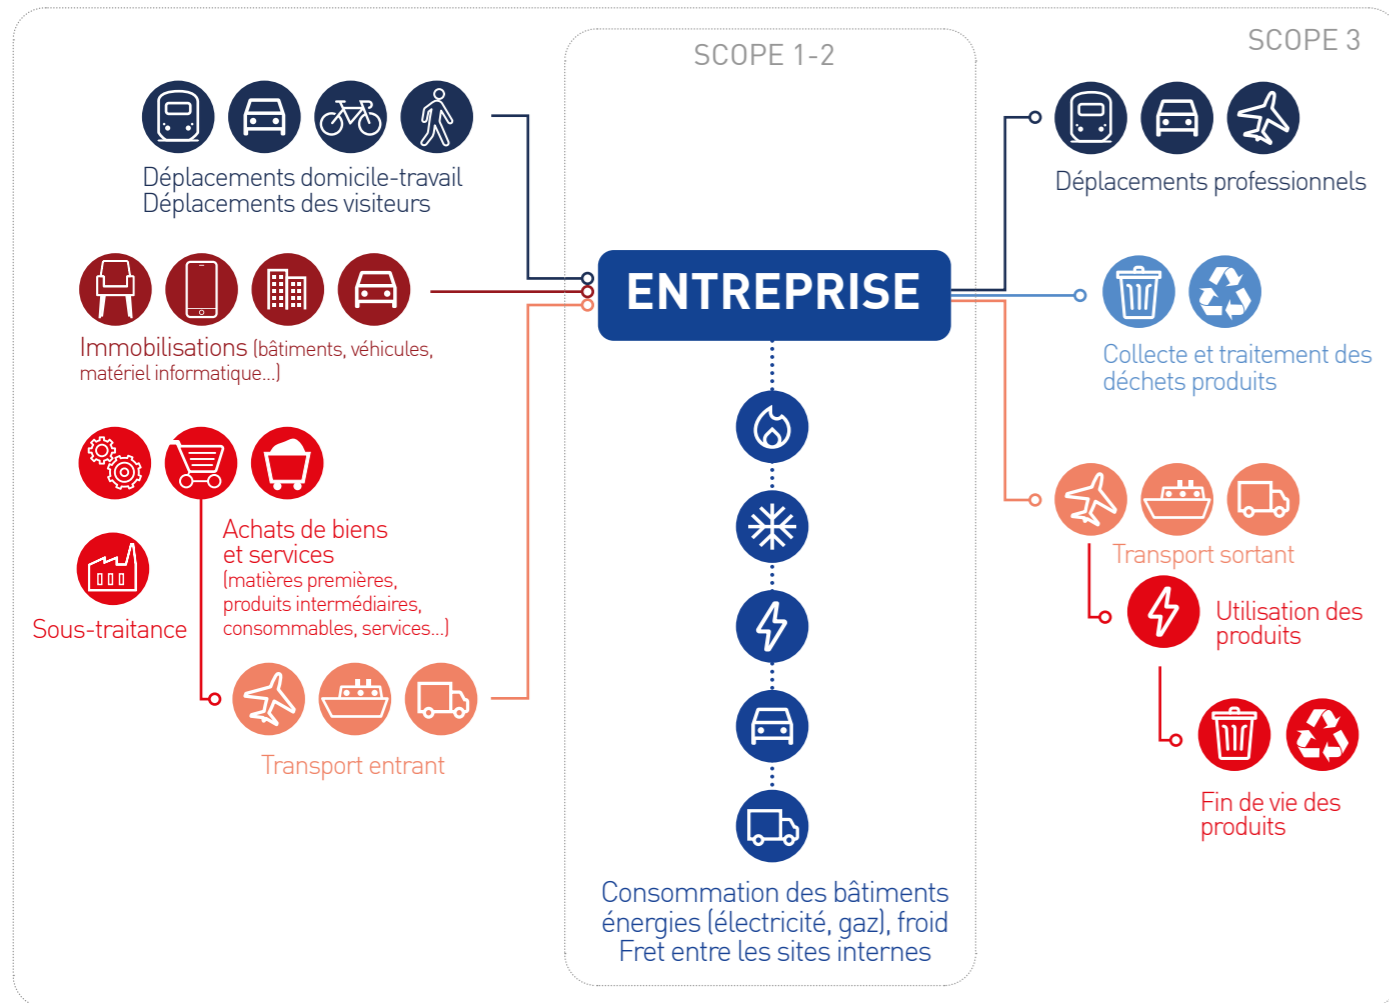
SCOPE 1-2

SCOPE 3

Déplacements domicile-travail
Déplacements des visiteurs

Immobilisations (bâtiments, véhicules, matériel informatique...)

Achats de biens et services (matières premières, produits intermédiaires, consommables, services...)

Sous-traitance

Transport entrant

ENTREPRISE

Consommation des bâtiments
énergies (électricité, gaz), froid
Fret entre les sites internes

Déplacements professionnels

Collecte et traitement des déchets produits

Transport sortant

Utilisation des produits

Fin de vie des produits